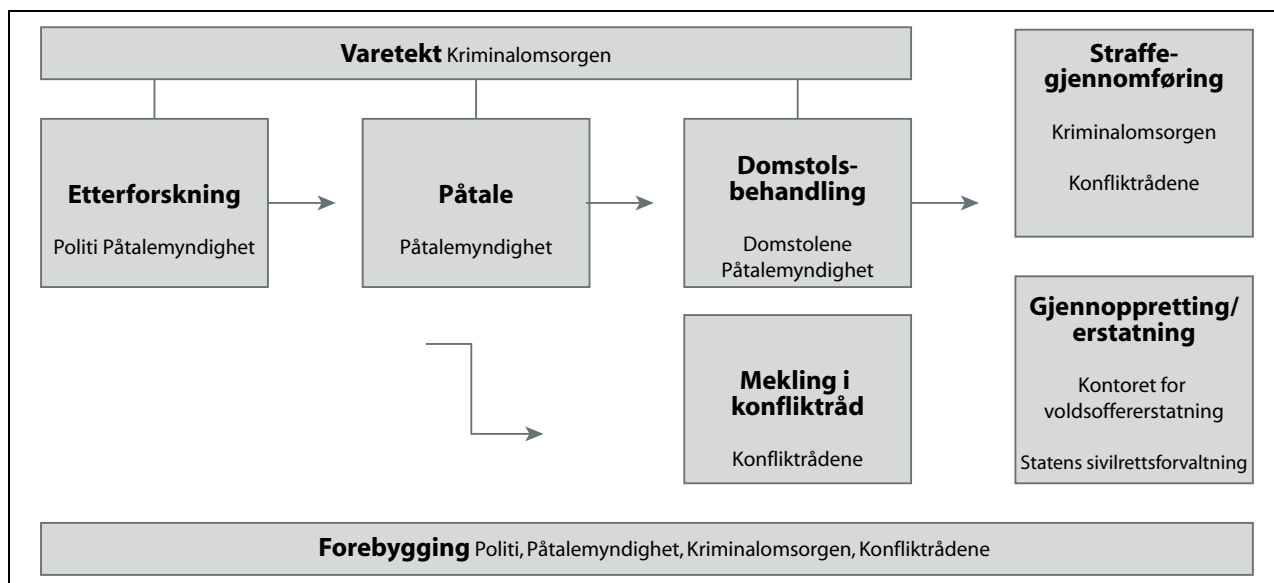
**Varetekt** Kriminalomsorgen

**Etterforskning**

Politi Påtalemyndighet

**Påtale**

Påtalemyndighet

**Domstolsbehandling**

Domstolene Påtalemyndighet

**Straffegjennomføring**

Kriminalomsorgen

Konfliktrådene

**Mekling i konfliktråd**

Konfliktrådene

**Gjenoppretting/ erstatning**

Kontoret for voldsoffererstatning

Statens sivilrettsforvaltning

**Forebygging** Politi, Påtalemyndighet, Kriminalomsorgen, Konfliktrådene